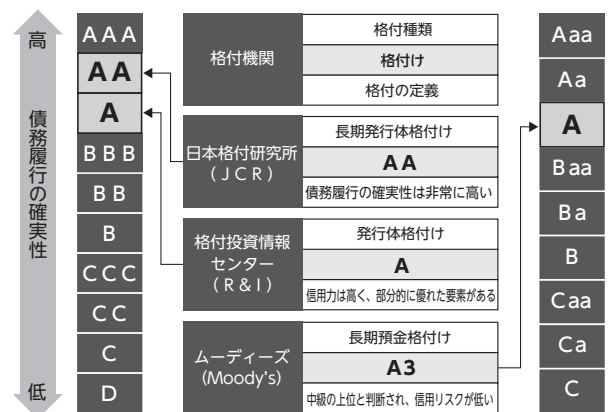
高

債務履行の確実性

低

AAA
AA
A
BBB
BB
B
CCC
CC
C
D

| 格付機関 | 格付種類 |
|---|---|
| | 格付け |
| | 格付の定義 |

| 日本格付研究所（JCR） | 長期発行体格付け |
|---|---|
| | AA |
| | 債務履行の確実性は非常に高い |

| 格付投資情報センター（R&I） | 発行体格付け |
|---|---|
| | A |
| | 信用力は高く、部分的に優れた要素がある |

| ムーディーズ (Moody's) | 長期預金格付け |
|---|---|
| | A3 |
| | 中級の上位と判断され、信用リスクが低い |

Aaa
Aa
A
Baa
Ba
B
Caa
Ca
C